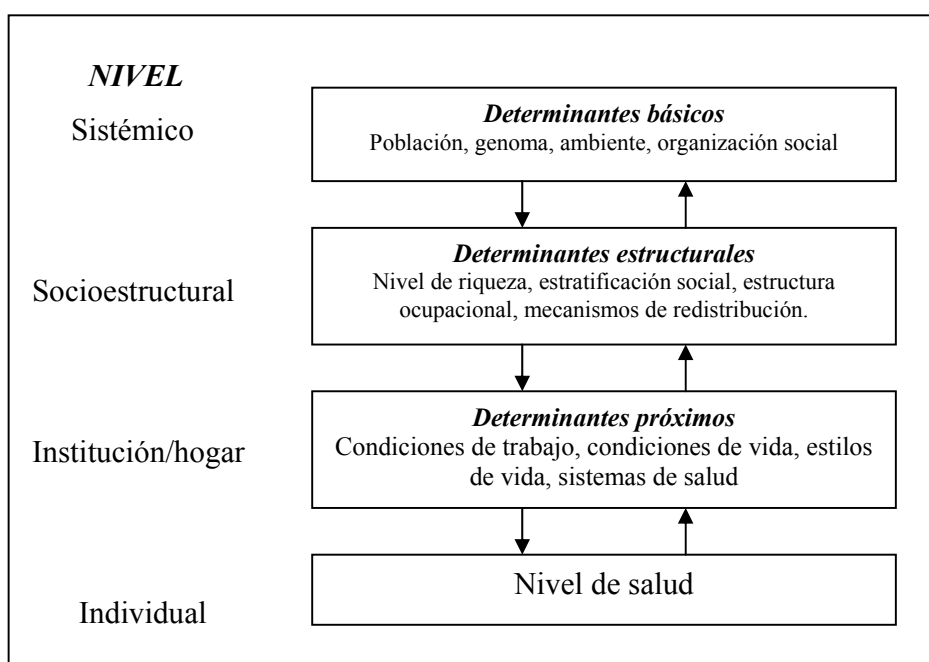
*NIVEL*

Sistémico

***Determinantes básicos***
Población, genoma, ambiente, organización social

Socioestructural

***Determinantes estructurales***
Nivel de riqueza, estratificación social, estructura ocupacional, mecanismos de redistribución.

Institución/hogar

***Determinantes próximos***
Condiciones de trabajo, condiciones de vida, estilos de vida, sistemas de salud

Individual

Nivel de salud